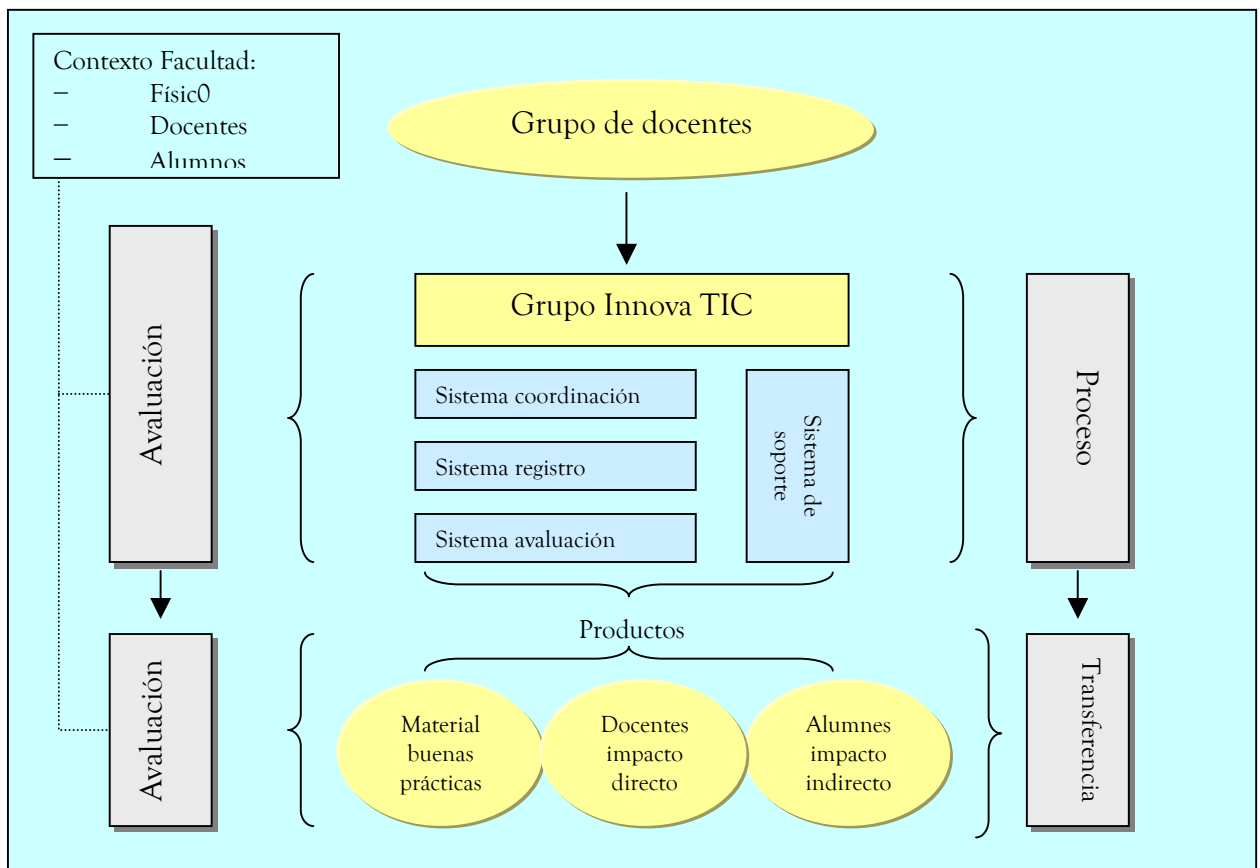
Contexto Facultad:
– Físic0
– Docentes
– Alumnos

Grupo de docentes

Avaluación

Grupo Innova TIC

Sistema coordinación

Sistema registro

Sistema avaluación

Sistema de soporte

Proceso

Productos

Avaluación

Material buenas prácticas

Docentes impacto directo

Alumnes impacto indirecto

Transferencia